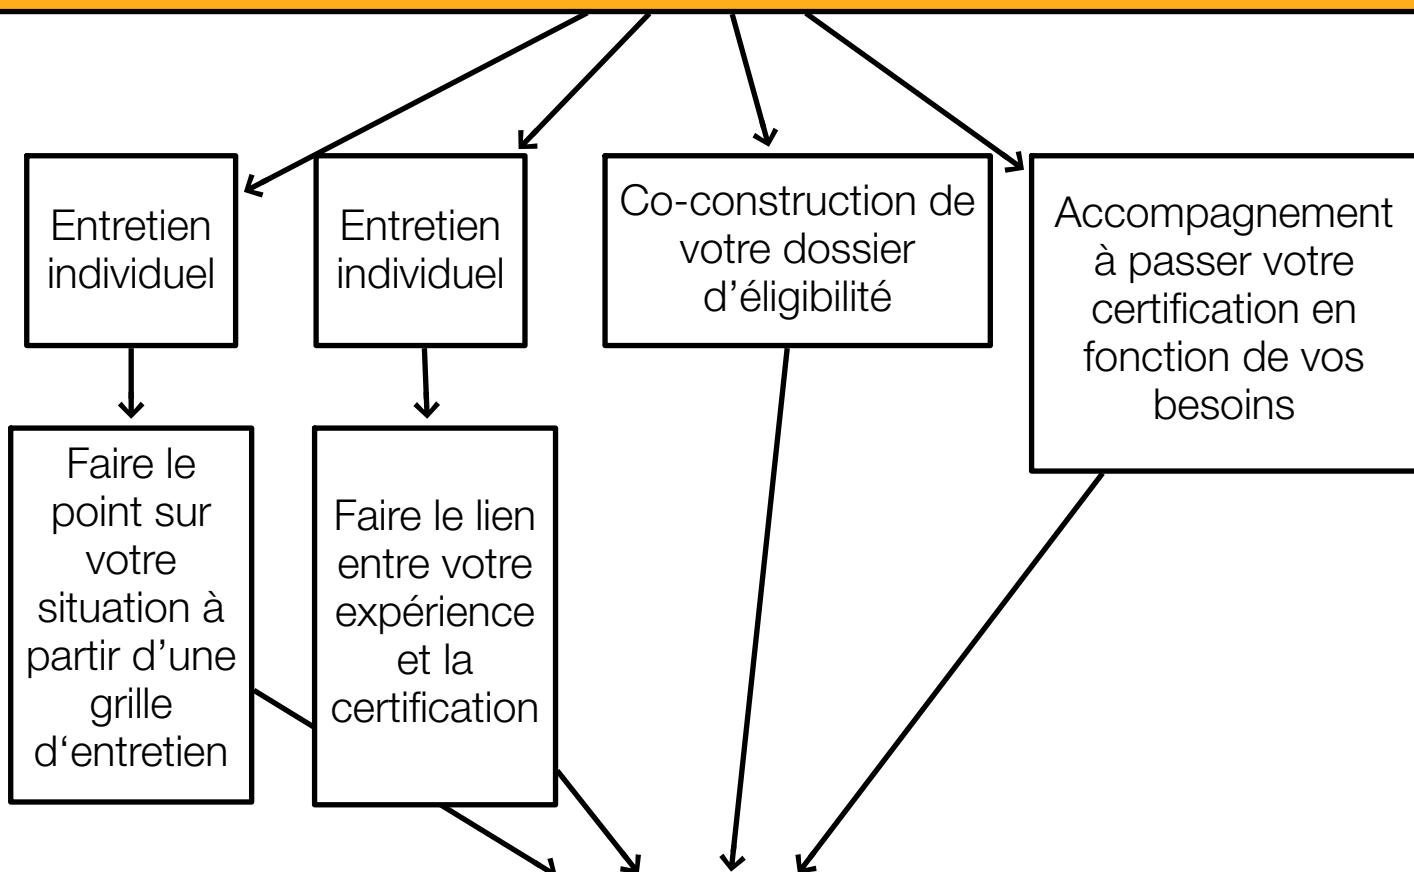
Entretien individuel

Entretien individuel

Co-construction de votre dossier d'éligibilité

Accompagnement à passer votre certification en fonction de vos besoins

Faire le point sur votre situation à partir d'une grille d'entretien

Faire le lien entre votre expérience et la certification